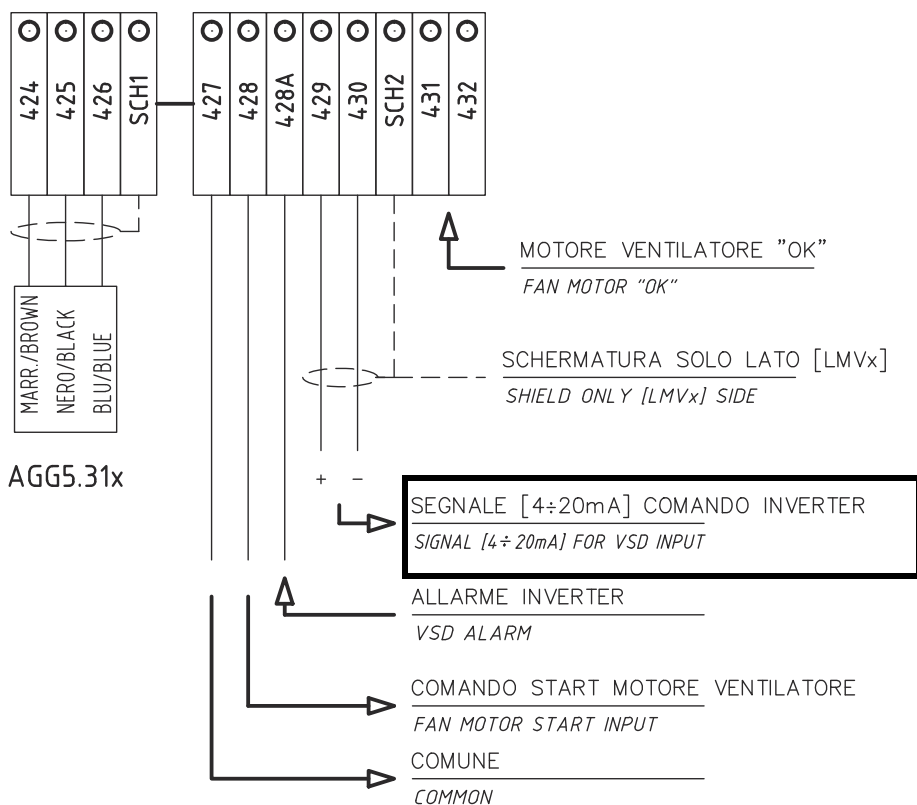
424
425
426
SCH1
427
428
428A
429
430
SCH2
431
432

MOTORE VENTILATORE "OK"
FAN MOTOR "OK"

MARR./BROWN
NERO/BLACK
BLU/BLUE

SCHERMATURA SOLO LATO [LMVx]
SHIELD ONLY [LMVx] SIDE

AGG5.31x

+ –

SEGNALE [4÷20mA] COMANDO INVERTER
SIGNAL [4÷20mA] FOR VSD INPUT

ALLARME INVERTER
VSD ALARM

COMANDO START MOTORE VENTILATORE
FAN MOTOR START INPUT

COMUNE
COMMON